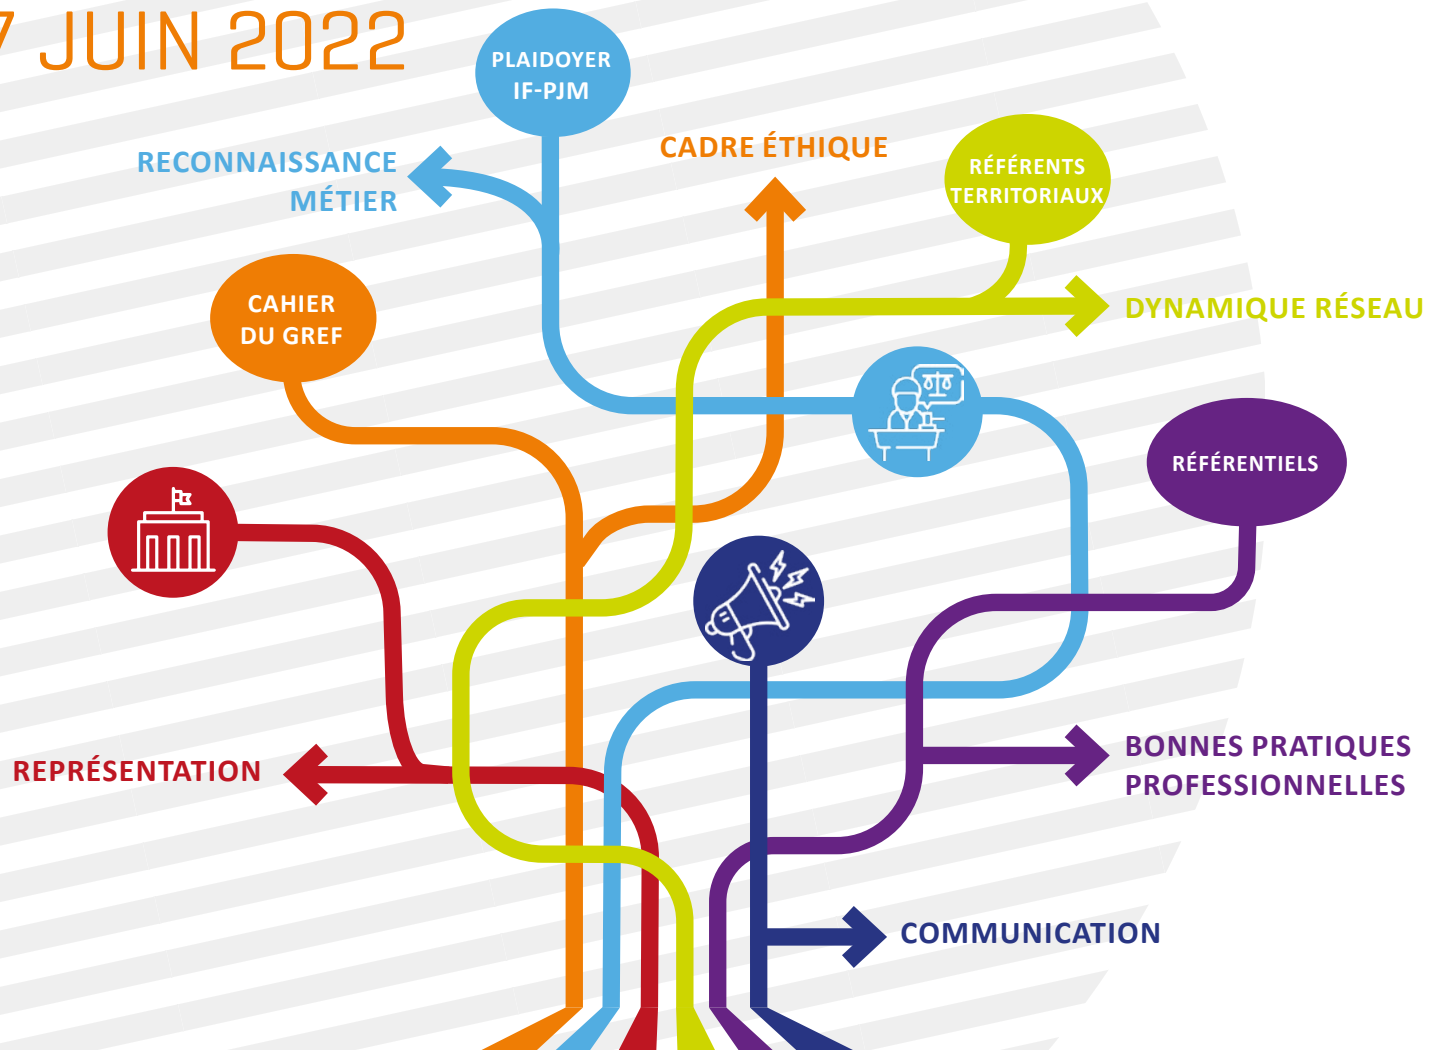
7 JUIN 2022

PLAIDOYER IF-PJM

RECONNAISSANCE MÉTIER

CADRE ÉTHIQUE

RÉFÉRENTS TERRITORIAUX

CAHIER DU GREF

DYNAMIQUE RÉSEAU

RÉFÉRENTIELS

REPRÉSENTATION

BONNES PRATIQUES PROFESSIONNELLES

COMMUNICATION